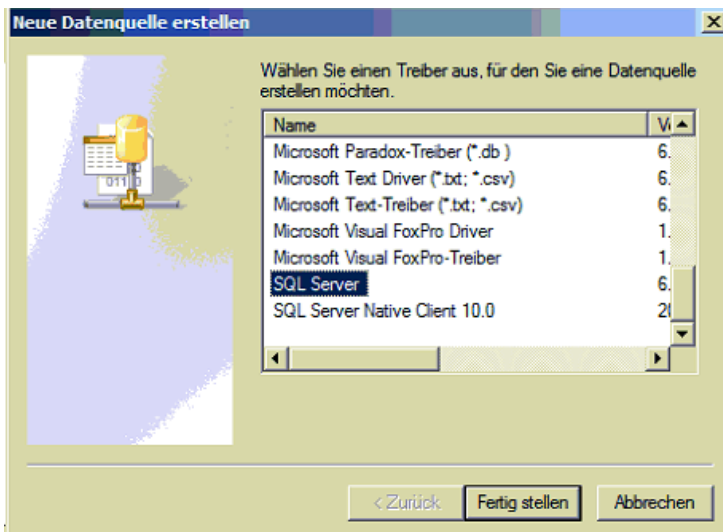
Neue Datenquelle erstellen

Wählen Sie einen Treiber aus, für den Sie eine Datenquelle erstellen möchten.

| Name | V |
|---|---|
| Microsoft Paradox-Treiber (*.db ) | 6. |
| Microsoft Text Driver (*.txt; *.csv) | 6. |
| Microsoft Text-Treiber (*.txt; *.csv) | 6. |
| Microsoft Visual FoxPro Driver | 1. |
| Microsoft Visual FoxPro-Treiber | 1. |
| SQL Server | 6. |
| SQL Server Native Client 10.0 | 2 |

< Zurück   Fertig stellen   Abbrechen